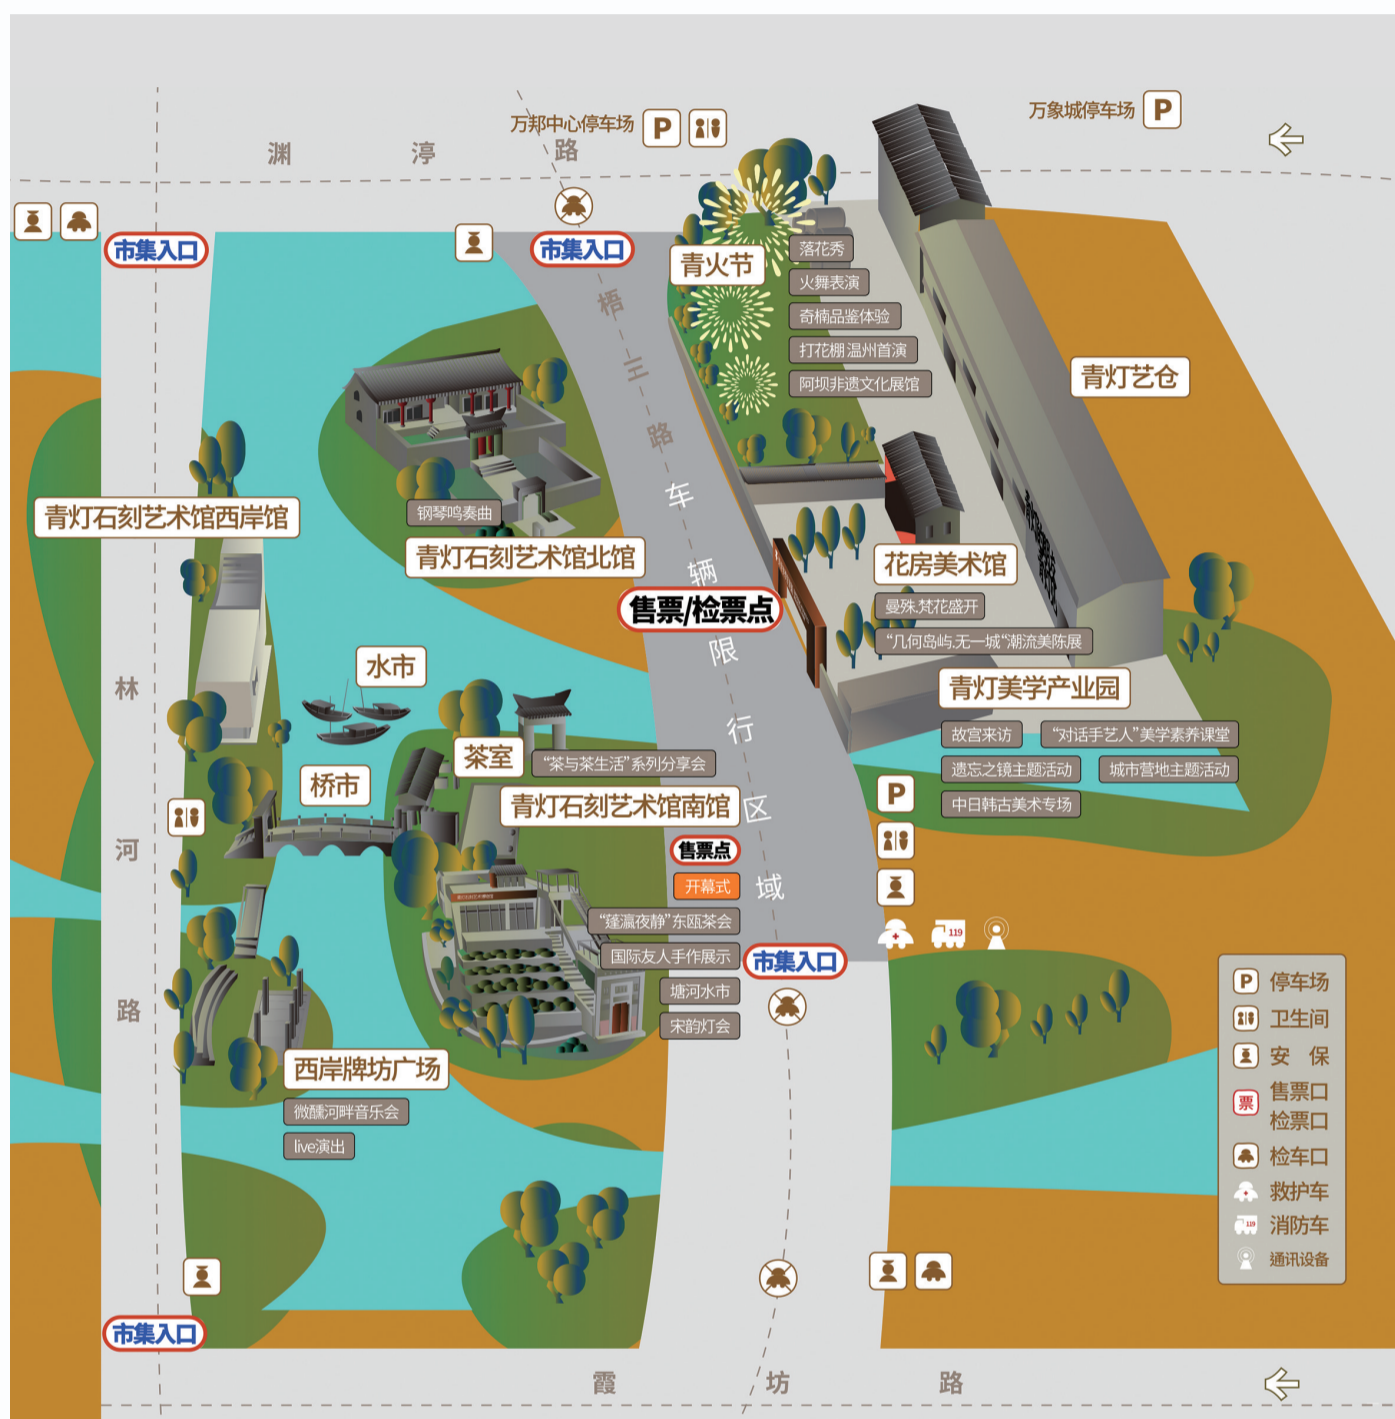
万邦中心停车场 P
万象城停车场 P
渊 淳 路
市集入口
市集入口
青火节
落花秀
火舞表演
奇楠品鉴体验
打花棚 温州首演
阿坝非遗文化展馆
青灯艺仓
梧 三 路 车 辆 限 行 区 域
青灯石刻艺术馆西岸馆
钢琴鸣奏曲
青灯石刻艺术馆北馆
售票/检票点
花房美术馆
曼殊梵花盛开
"几何岛屿,无一城"潮流美陈展
青灯美学产业园
故宫来访
"对话手艺人"美学素养课堂
遗忘之镜主题活动
城市营地主题活动
中日韩古美术专场
水市
茶室
"茶与茶生活"系列分享会
桥市
青灯石刻艺术馆南馆
售票点
开幕式
"瓯瀛夜静"东瓯茶会
国际友人手作展示
塘河水市
宋韵灯会
市集入口
林 河 路
西岸牌坊广场
微醺河畔音乐会
live演出
市集入口
P 停车场
卫生间
安 保
票 售票口 检票口
检车口
救护车
119 消防车
通讯设备
霞 坊 路